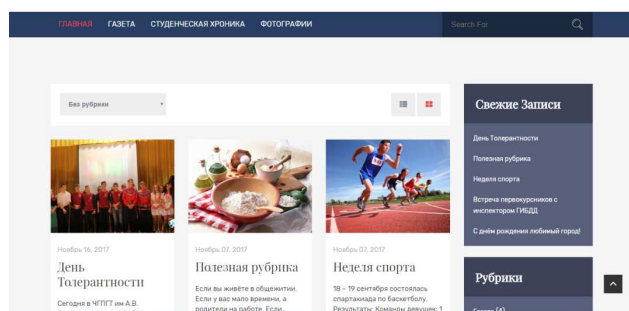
ГЛАВНАЯ ГАЗЕТА СТУДЕНЧЕСКАЯ ХРОНИКА ФОТОГРАФИИ

Search For

Без рубрики

Свежие Записи

День Толерантности

Полезная рубрика

Неделя спорта

Встреча первокурсников с инспектором ГИБДД

С днём рождения любимый город!

Ноябрь 16, 2017

День Толерантности

Сегодня в ЧГПГТ им А.В.

Ноябрь 07, 2017

Полезная рубрика

Если вы живёте в общежитии. Если у вас мало времени, а родители на работе. Если...

Ноябрь 02, 2017

Неделя спорта

18 – 19 сентября состоялась спартакиада по баскетболу. Результаты: Команды девушек: 1

Рубрики

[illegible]